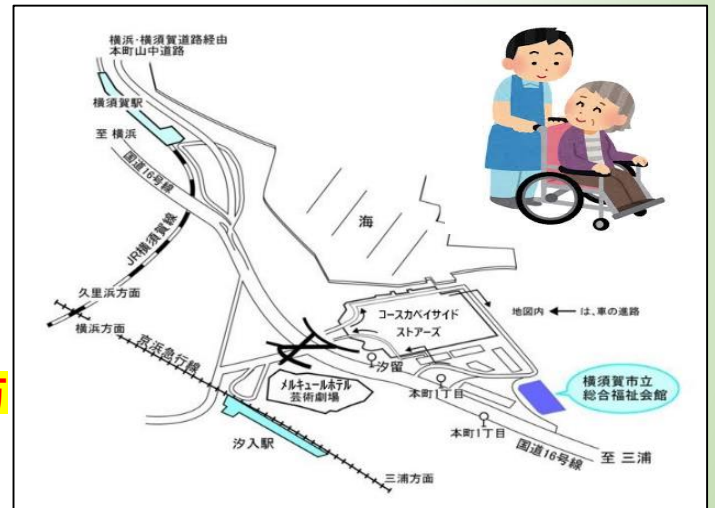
横浜・横須賀道路経由
本町山中道路

横須賀駅

至 横浜

国道16号線

JR横須賀線

海

久里浜方面

横浜方面

京浜急行線

地図内 ← は、車の進路

コースカベイサイド
ストアーズ

汐留

メルキュールホテル
芸術劇場

本町1丁目

本町1丁目

横須賀市立
総合福祉会館

汐入駅

国道16号線

至 三浦

三浦方面